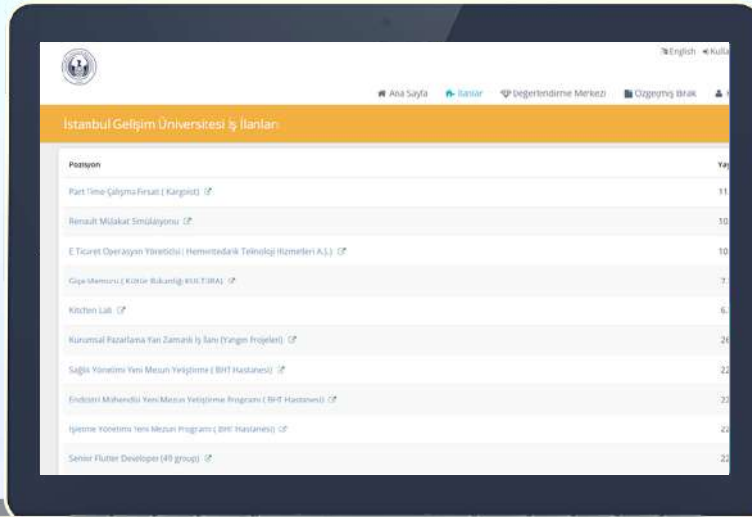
English Kulla

Ana Sayfa İlanlar Değerlendirme Merkezi Özgeçmiş Bırak

İstanbul Gelişim Üniversitesi İş İlanları

| Pozisyon | Ya |
|---|---|
| Part Time Çalışma Fırsatı ( Kargoist) | 11 |
| Renault Mülakat Simülasyonu | 10 |
| E Ticaret Operasyon Yöneticisi ( Hementedarik Teknoloji Hizmetleri A.Ş.) | 10 |
| Gişe Memuru ( Kültür Bakanlığı KÜLTÜRA) | 7 |
| Kitchen Lab | 6 |
| Kurumsal Pazarlama Yarı Zamanlı İş İlanı (Yangın Projeleri) | 2 |
| Sağlık Yönetimi Yeni Mezun Yetiştirme ( BHT Hastanesi) | 2 |
| Endüstri Mühendisi Yeni Mezun Yetiştirme Programı ( BHT Hastanesi) | 2 |
| İşletme Yönetimi Yeni Mezun Programı ( BHT Hastanesi) | 2 |
| Senior Flutter Developer (49 group) | 2 |